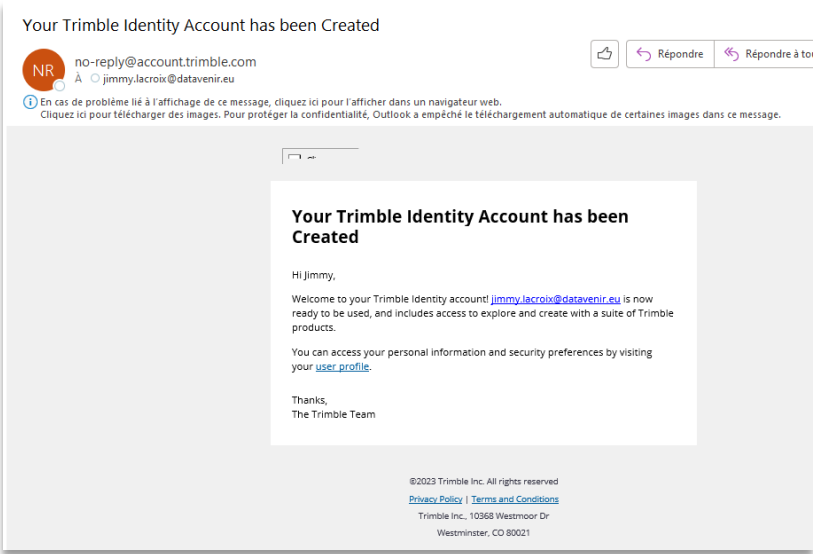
Your Trimble Identity Account has been Created

NR

no-reply@account.trimble.com

À jimmy.lacroix@datavenir.eu

Répondre | Répondre à to

En cas de problème lié à l'affichage de ce message, cliquez ici pour l'afficher dans un navigateur web.
Cliquez ici pour télécharger des images. Pour protéger la confidentialité, Outlook a empêché le téléchargement automatique de certaines images dans ce message.

Your Trimble Identity Account has been Created

Hi Jimmy,

Welcome to your Trimble Identity account! jimmy.lacroix@datavenir.eu is now ready to be used, and includes access to explore and create with a suite of Trimble products.

You can access your personal information and security preferences by visiting your user profile.

Thanks,
The Trimble Team

©2023 Trimble Inc. All rights reserved

Privacy Policy | Terms and Conditions

Trimble Inc., 10368 Westmoor Dr

Westminster, CO 80021